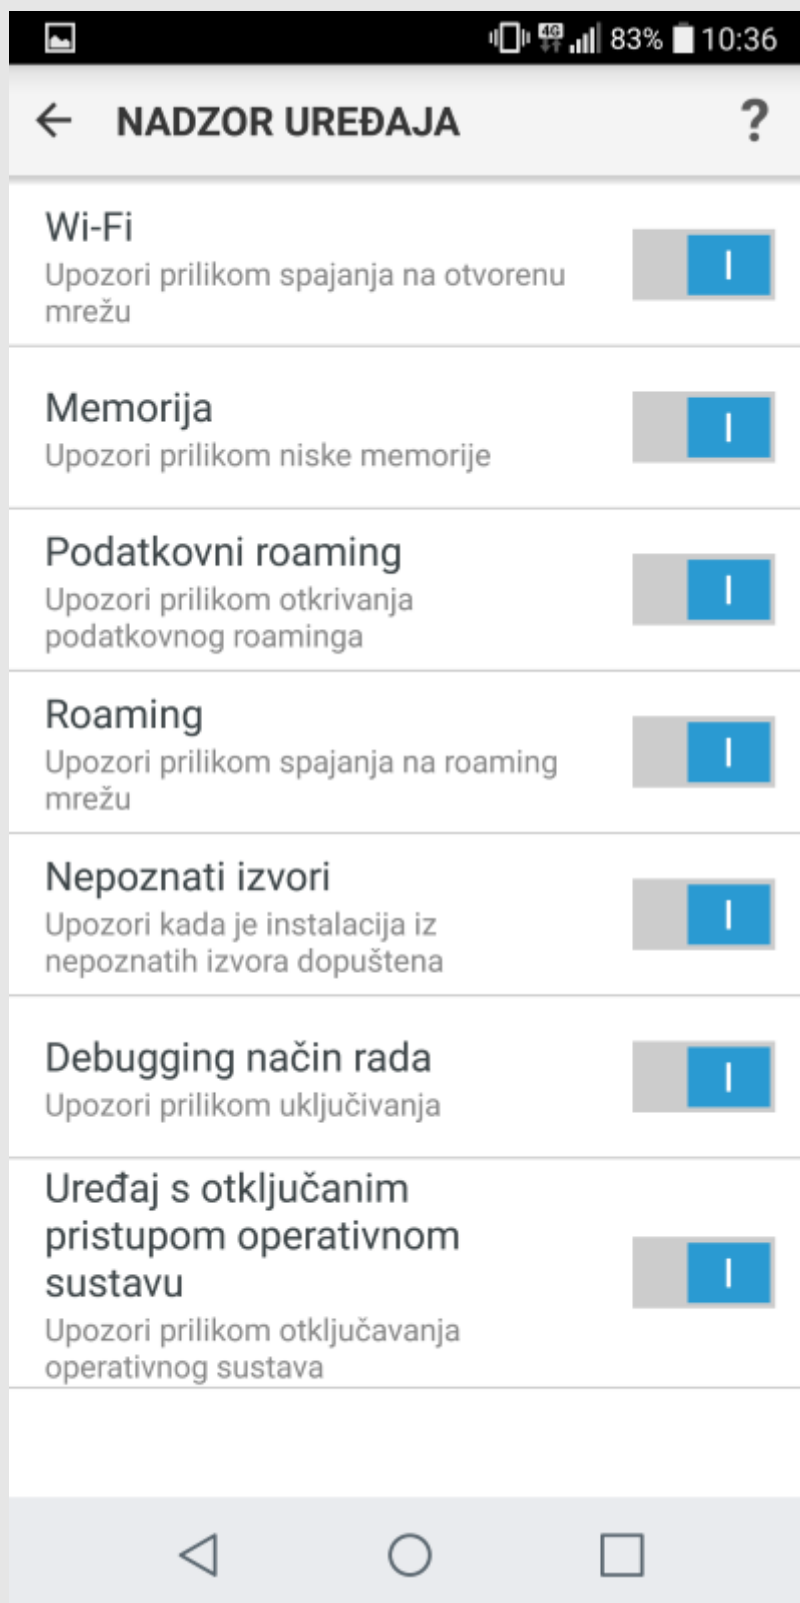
4G 83% 10:36

NADZOR UREĐAJA ?

Wi-Fi
Upozori prilikom spajanja na otvorenu mrežu
I

Memorija
Upozori prilikom niske memorije
I

Podatkovni roaming
Upozori prilikom otkrivanja podatkovnog roaminga
I

Roaming
Upozori prilikom spajanja na roaming mrežu
I

Nepoznati izvori
Upozori kada je instalacija iz nepoznatih izvora dopuštena
I

Debugging način rada
Upozori prilikom uključivanja
I

Uređaj s otključanim pristupom operativnom sustavu
Upozori prilikom otključavanja operativnog sustava
I